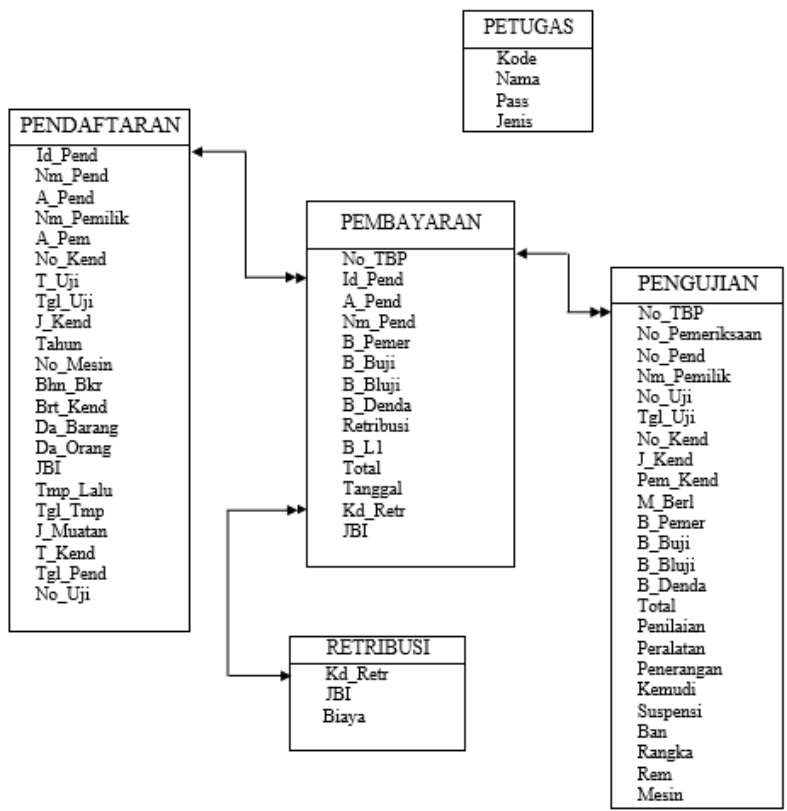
PETUGAS
Kode
Nama
Pass
Jenis

PENDAFTARAN
Id_Pend
Nm_Pend
A_Pend
Nm_Pemilik
A_Pem
No_Kend
T_Uji
Tgl_Uji
J_Kend
Tahun
No_Mesin
Bhn_Bkr
Brt_Kend
Da_Barang
Da_Orang
JBI
Tmp_Lalu
Tgl_Tmp
J_Muatan
T_Kend
Tgl_Pend
No_Uji

PEMBAYARAN
No_TBP
Id_Pend
A_Pend
Nm_Pend
B_Pemer
B_Buji
B_Bluji
B_Denda
Retribusi
B_L1
Total
Tanggal
Kd_Retr
JBI

PENGUJIAN
No_TBP
No_Pemeriksaan
No_Pend
Nm_Pemilik
No_Uji
Tgl_Uji
No_Kend
J_Kend
Pem_Kend
M_Berl
B_Pemer
B_Buji
B_Bluji
B_Denda
Total
Penilaian
Peralatan
Penerangan
Kemudi
Suspensi
Ban
Rangka
Rem
Mesin

RETRIBUSI
Kd_Retr
JBI
Biaya